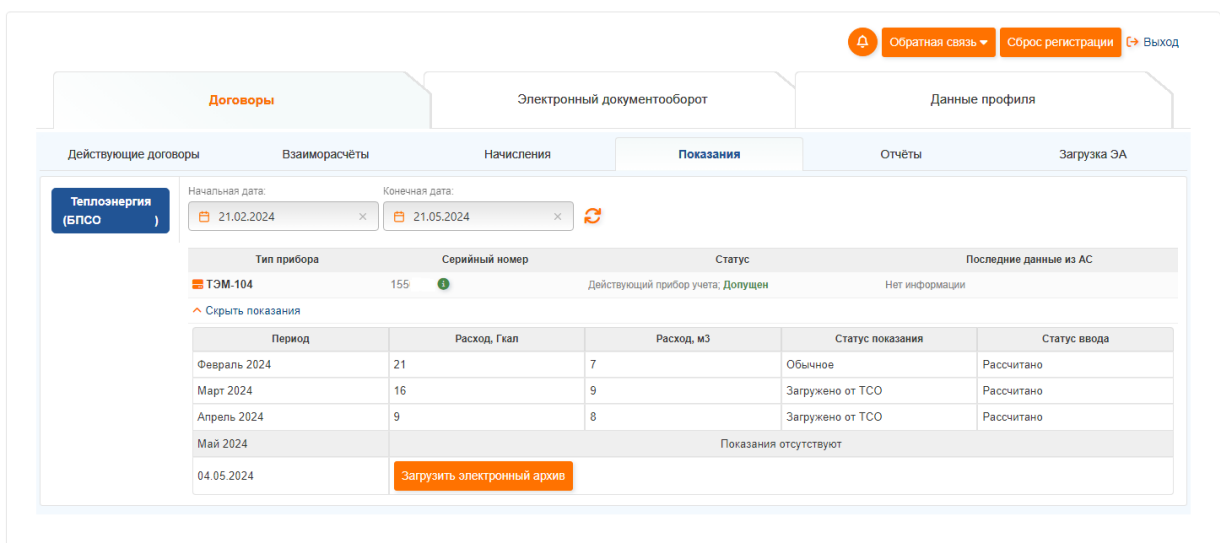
Обратная связь ▾ Сброс регистрации Выход

Договоры | Электронный документооборот | Данные профиля

Действующие договоры | Взаиморасчёты | Начисления | Показания | Отчёты | Загрузка ЭА

Теплоэнергия (БПСО )

Начальная дата:
21.02.2024
Конечная дата:
21.05.2024

| Тип прибора | Серийный номер | Статус | Последние данные из АС |
|---|---|---|---|
| ТЭМ-104 | 155 | Действующий прибор учета; Допущен | Нет информации |

Скрыть показания

| Период | Расход, Гкал | Расход, м3 | Статус показания | Статус ввода |
|---|---|---|---|---|
| Февраль 2024 | 21 | 7 | Обычное | Рассчитано |
| Март 2024 | 16 | 9 | Загружено от ТСО | Рассчитано |
| Апрель 2024 | 9 | 8 | Загружено от ТСО | Рассчитано |
| Май 2024 | Показания отсутствуют | | | |
| 04.05.2024 | Загрузить электронный архив | | | |